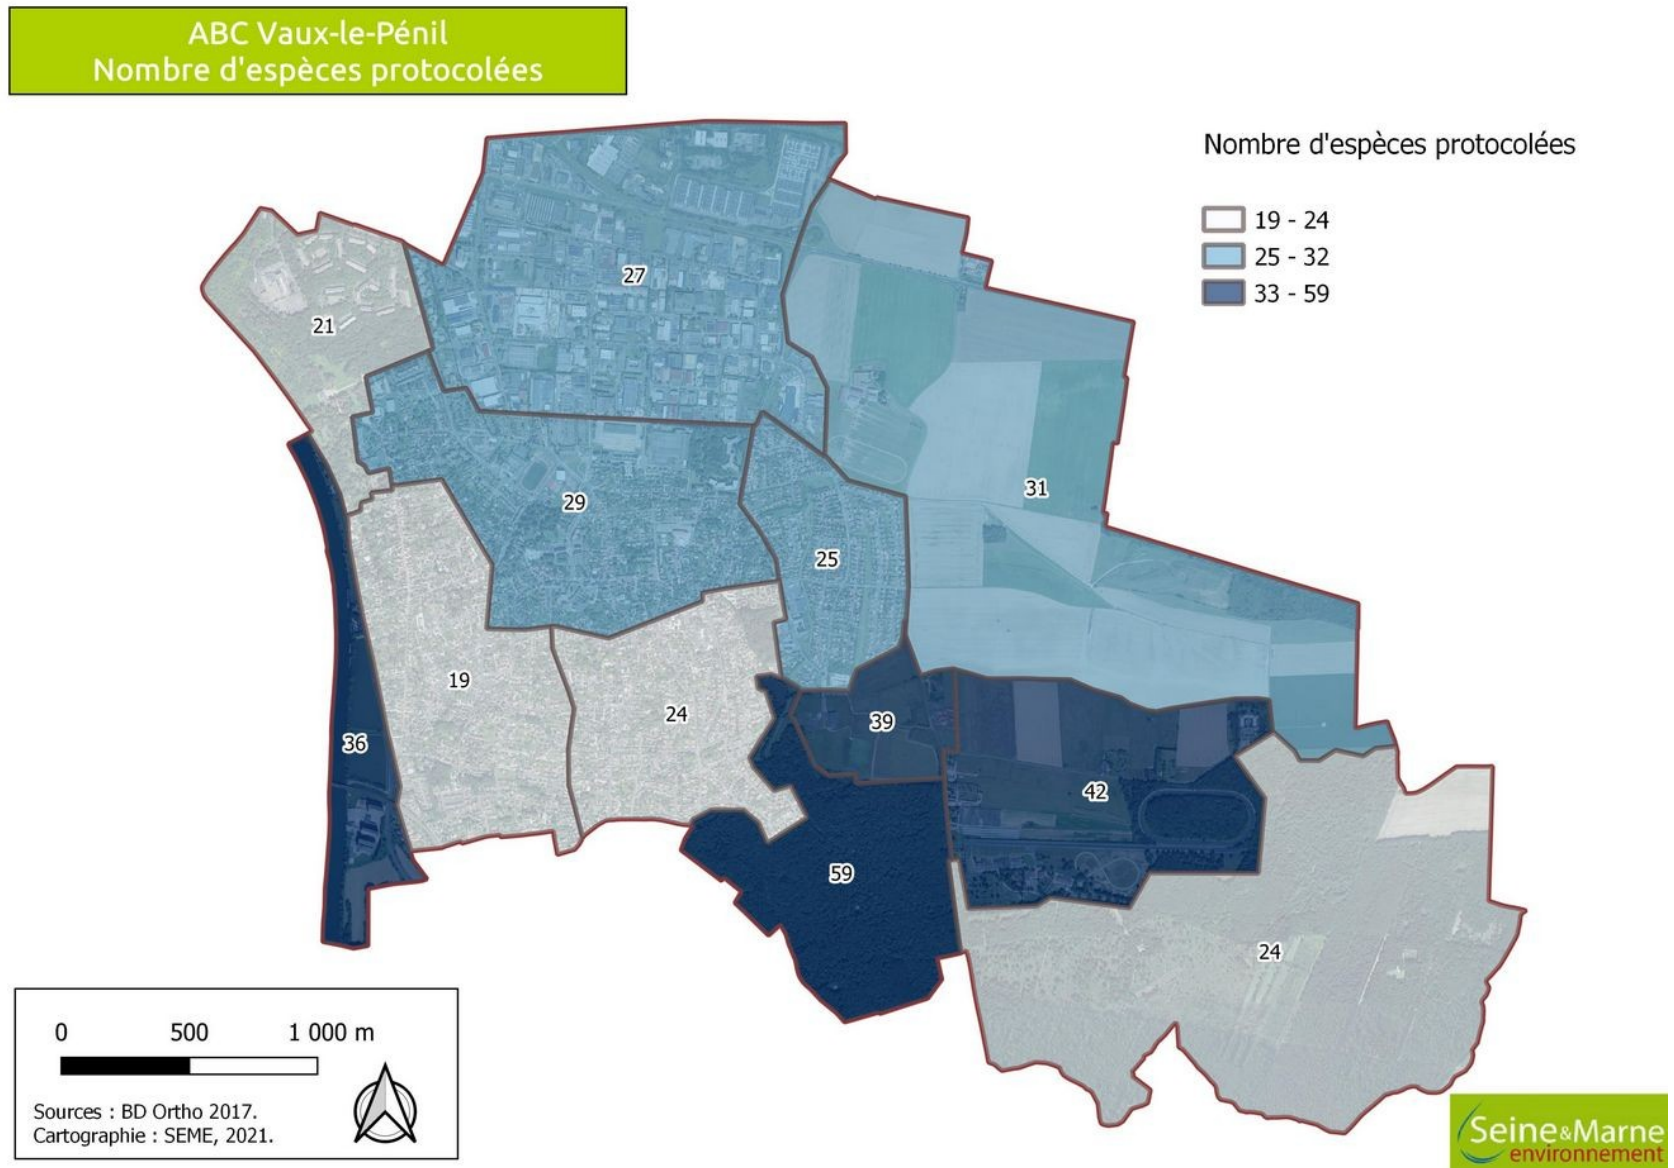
ABC Vaux-le-Pénil
Nombre d'espèces protocolées

Nombre d'espèces protocolées

19 - 24
25 - 32
33 - 59

27
21
29
31
25
19
24
39
36
42
59
24

0 500 1 000 m

Sources : BD Ortho 2017.
Cartographie : SEME, 2021.

Seine&Marne environnement